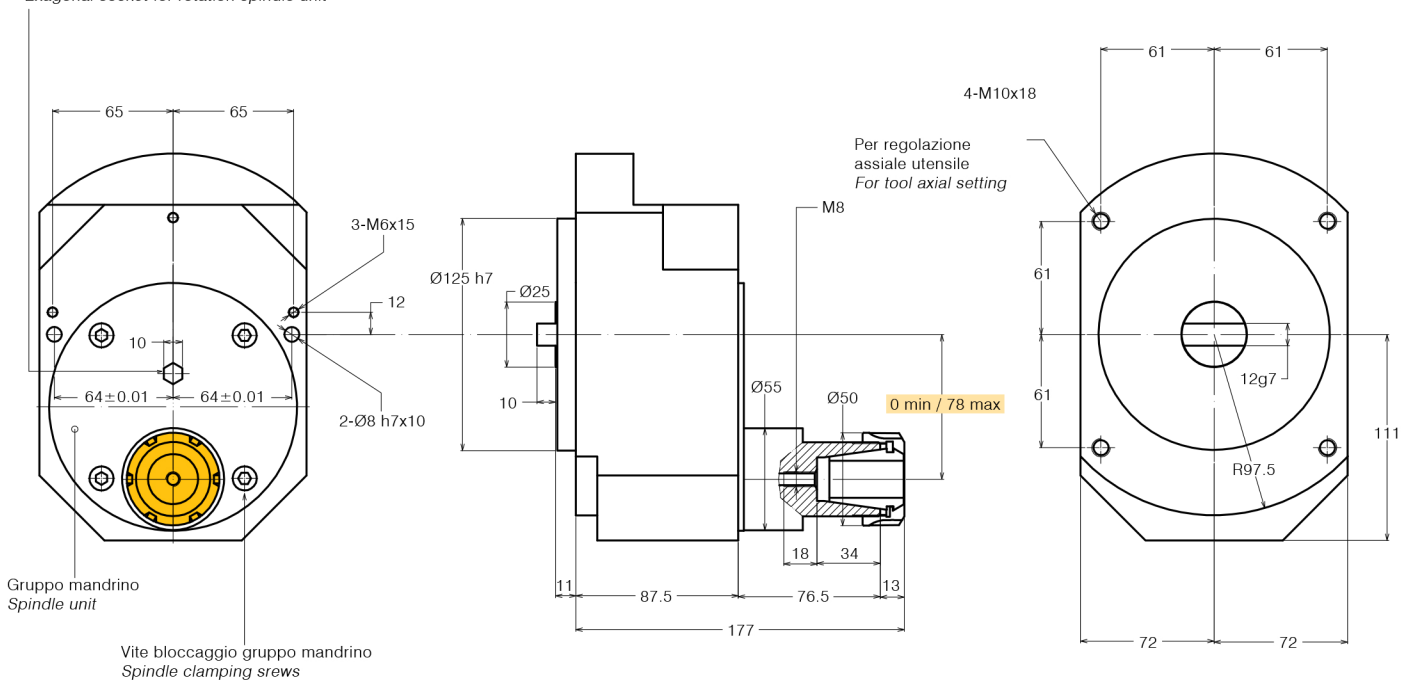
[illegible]

65 65

3-M6x15

12

10

64±0.01 64±0.01

2-Ø8 h7x10

Gruppo mandrino
*Spindle unit*

Vite bloccaggio gruppo mandrino
*Spindle clamping srews*

Ø125 h7

Ø25

10

M8

Ø55

Ø50

0 min / 78 max

18 34

11 87.5 76.5 13

177

61 61

4-M10x18

Per regolazione
assiale utensile
*For tool axial setting*

61

61

12g7

111

R97.5

72 72